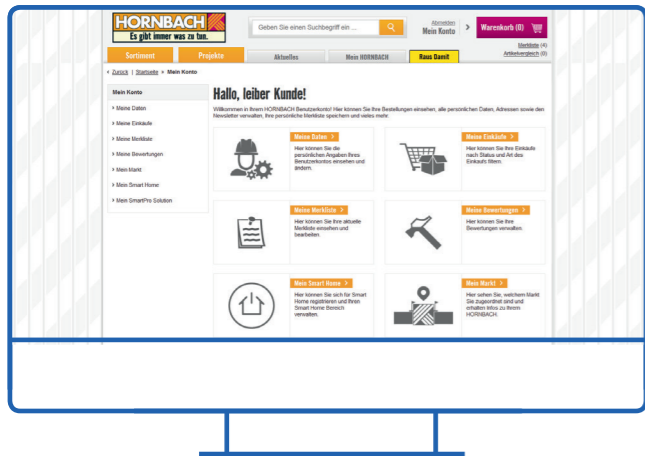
HORNBACH
Es gibt immer was zu tun.

Geben Sie einen Suchbegriff ein ...

Abmelden
Mein Konto

Warenkorb (0)

Merkliste (4)
Artikelvergleich (0)

Sortiment
Projekte
Aktuelles
Mein HORNBACH
Raus Damit

› Zurück | Startseite › Mein Konto

Mein Konto
› Meine Daten
› Meine Einkäufe
› Meine Merkliste
› Meine Bewertungen
› Mein Markt
› Mein Smart Home
› Mein SmartPro Solution

Hallo, leiber Kunde!

Willkommen in Ihrem HORNBACH Benutzerkonto! Hier können Sie Ihre Bestellungen einsehen, alle persönlichen Daten, Adressen sowie den Newsletter verwalten, Ihre persönliche Merkliste speichern und vieles mehr.

Meine Daten ›
Hier können Sie die persönlichen Angaben Ihres Benutzerkontos einsehen und ändern.

Meine Einkäufe ›
Hier können Sie Ihre Einkäufe nach Status und Art des Einkaufs filtern.

Meine Merkliste ›
Hier können Sie Ihre aktuelle Merkliste einsehen und bearbeiten.

Meine Bewertungen ›
Hier können Sie Ihre Bewertungen verwalten.

Mein Smart Home ›
Hier können Sie sich für Smart Home registrieren und Ihren Smart Home Bereich verwalten.

Mein Markt ›
Hier sehen Sie, welchem Markt Sie zugeordnet sind und erhalten Infos zu Ihrem HORNBACH.